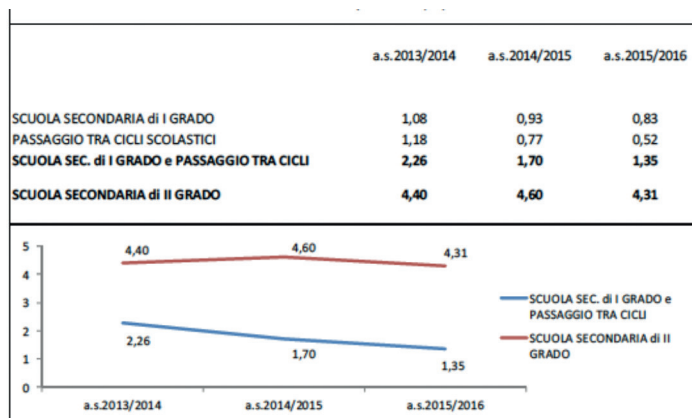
| | a.s.2013/2014 | a.s.2014/2015 | a.s.2015/2016 |
|---|---|---|---|
| SCUOLA SECONDARIA di I GRADO | 1,08 | 0,93 | 0,83 |
| PASSAGGIO TRA CICLI SCOLASTICI | 1,18 | 0,77 | 0,52 |
| **SCUOLA SEC. di I GRADO e PASSAGGIO TRA CICLI** | **2,26** | **1,70** | **1,35** |
| **SCUOLA SECONDARIA di II GRADO** | **4,40** | **4,60** | **4,31** |

5
4
3
2
1
0

4,40
4,60
4,31
2,26
1,70
1,35

a.s.2013/2014
a.s.2014/2015
a.s.2015/2016

SCUOLA SEC. di I GRADO e PASSAGGIO TRA CICLI
SCUOLA SECONDARIA di II GRADO